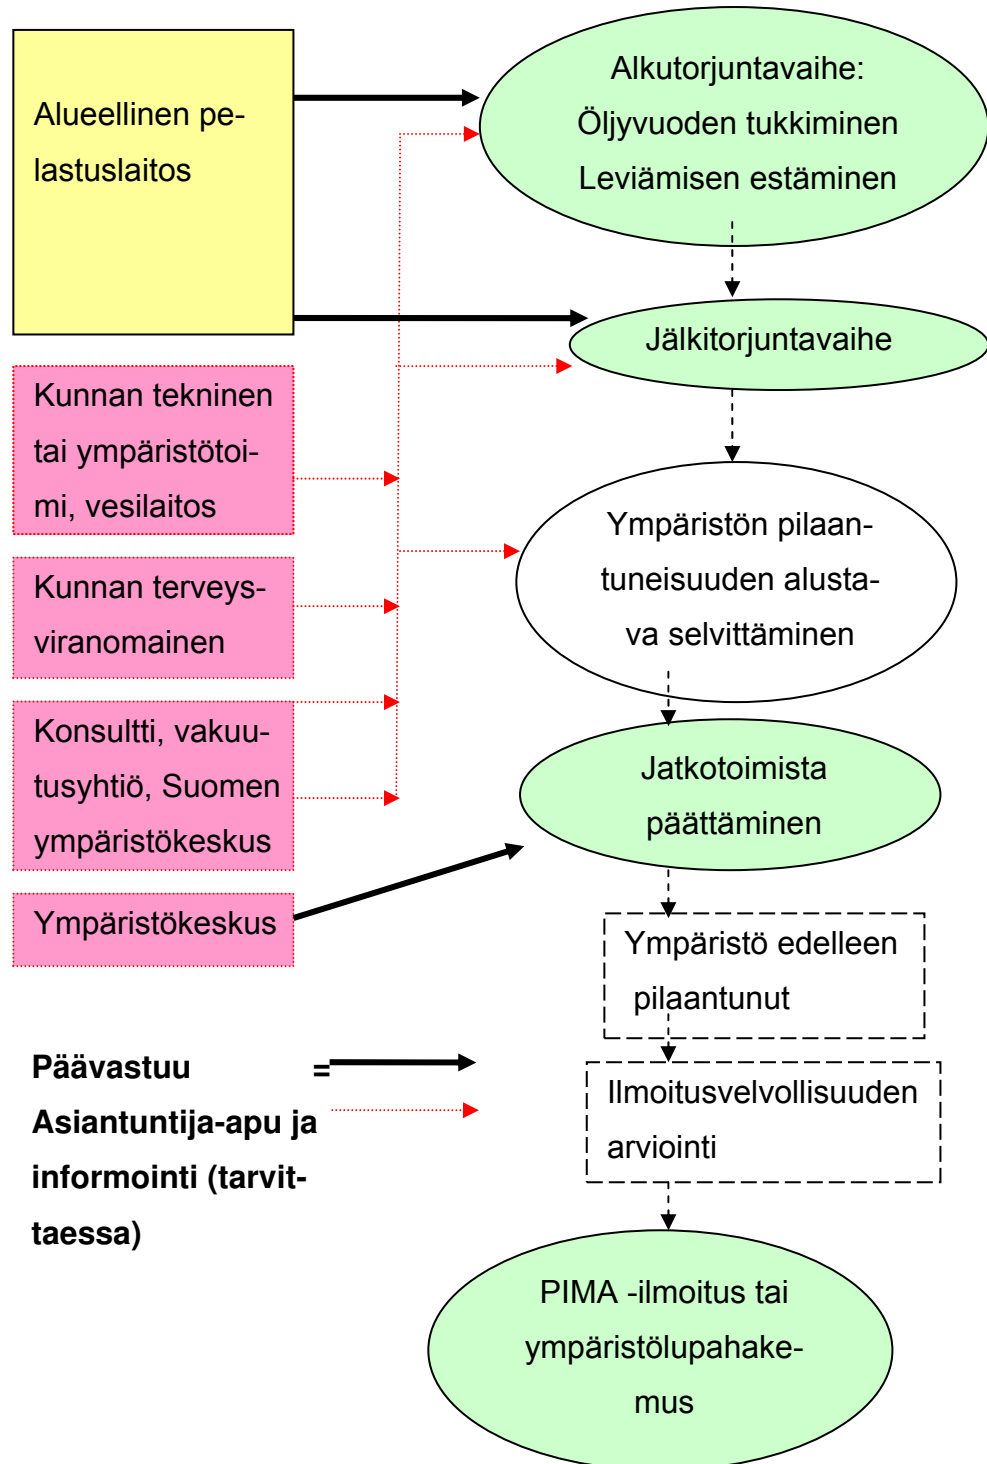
Alueellinen pelastuslaitos

Alkutorjuntavaihe:
Öljyvuoden tukkiminen
Leviämisen estäminen

Jälkitorjuntavaihe

Kunnan tekninen tai ympäristötoimi, vesilaitos

Kunnan terveysviranomainen

Konsultti, vakuutusyhtiö, Suomen ympäristökeskus

Ympäristökeskus

Ympäristön pilaantuneisuuden alustava selvittäminen

Jatkotoimista päättäminen

Ympäristö edelleen pilaantunut

Ilmoitusvelvollisuuden arviointi

PIMA -ilmoitus tai ympäristölupahakemus

**Päävastuu =**
**Asiantuntija-apu ja informointi (tarvittaessa)**